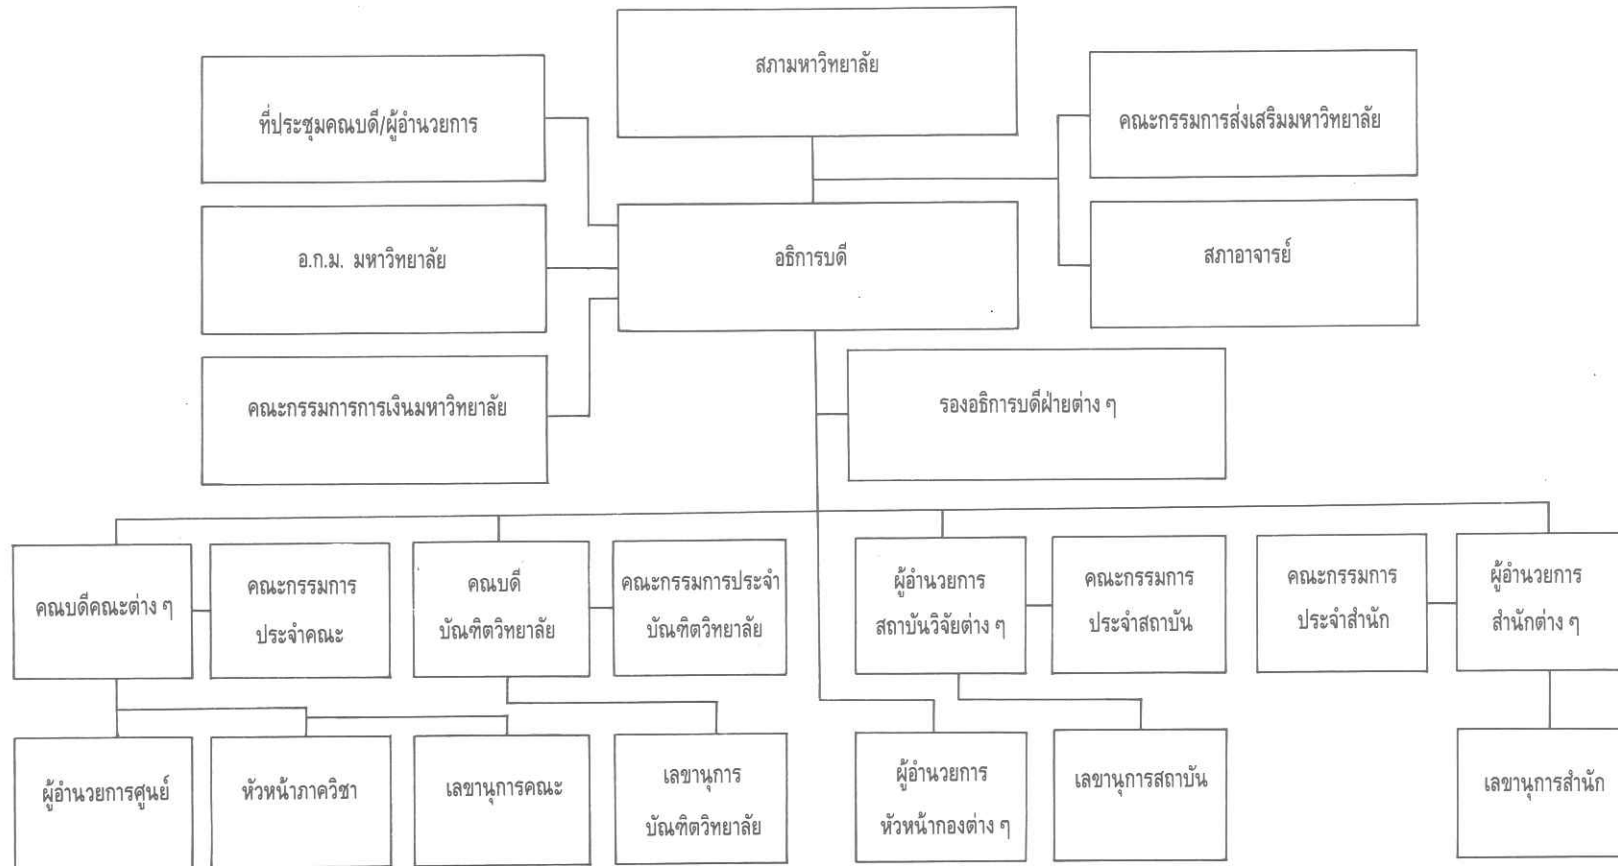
สภามหาวิทยาลัย

ที่ประชุมคณบดี/ผู้อำนวยการ

คณะกรรมการส่งเสริมมหาวิทยาลัย

อ.ก.ม. มหาวิทยาลัย

อธิการบดี

สภาอาจารย์

คณะกรรมการการเงินมหาวิทยาลัย

รองอธิการบดีฝ่ายต่าง ๆ

คณบดีคณะต่าง ๆ

คณะกรรมการประจำคณะ

คณบดีบัณฑิตวิทยาลัย

คณะกรรมการประจำบัณฑิตวิทยาลัย

ผู้อำนวยการสถาบันวิจัยต่าง ๆ

คณะกรรมการประจำสถาบัน

คณะกรรมการประจำสำนัก

ผู้อำนวยการสำนักต่าง ๆ

ผู้อำนวยการศูนย์

หัวหน้าภาควิชา

เลขานุการคณะ

เลขานุการบัณฑิตวิทยาลัย

ผู้อำนวยการหัวหน้ากองต่าง ๆ

เลขานุการสถาบัน

เลขานุการสำนัก